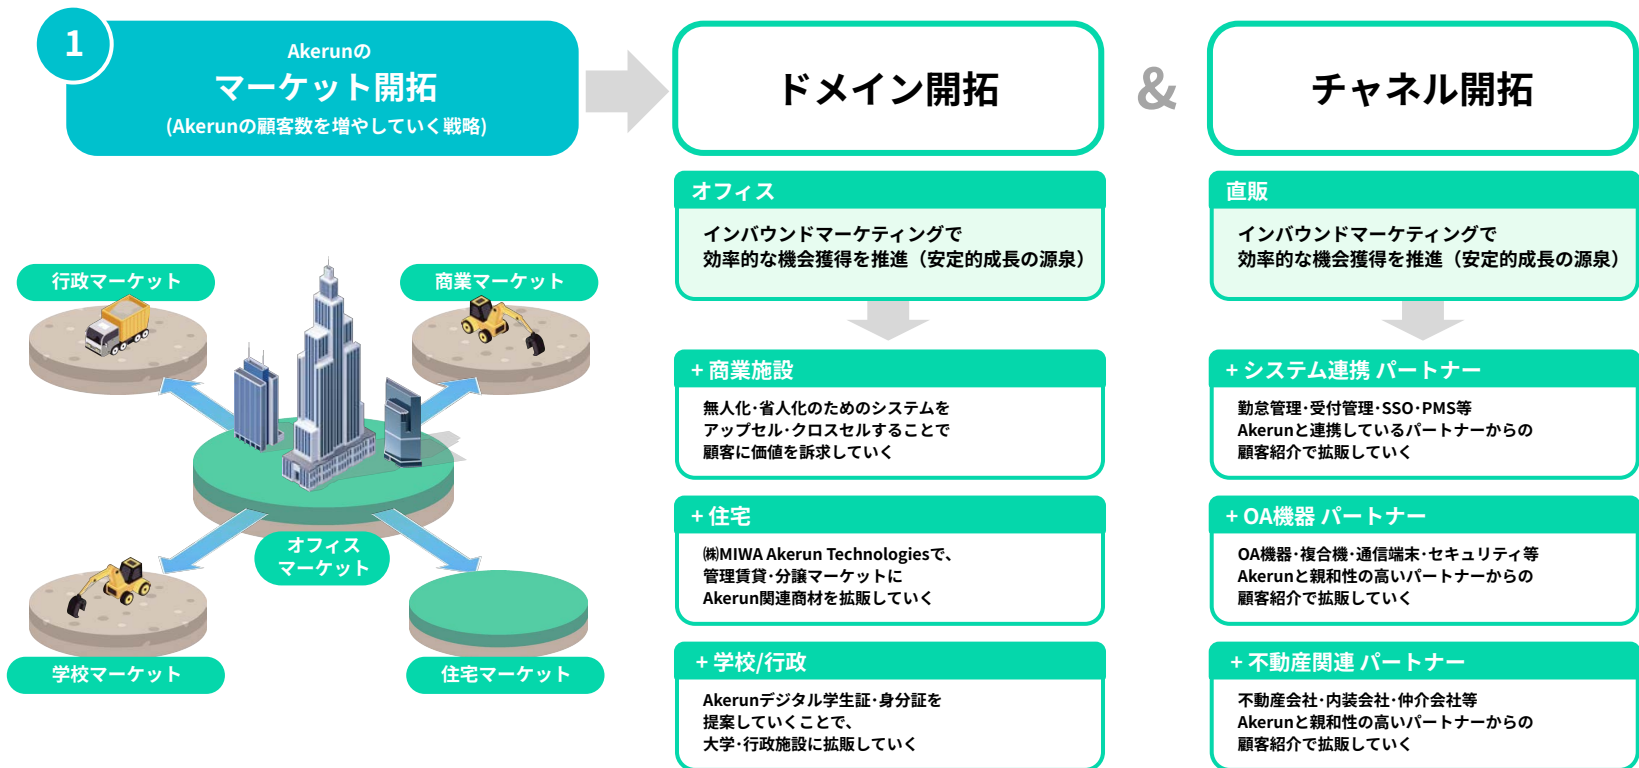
1

Akerunの
マーケット開拓
(Akerunの顧客数を増やしていく戦略)

ドメイン開拓

&

チャネル開拓

行政マーケット

商業マーケット

オフィス
マーケット

学校マーケット

住宅マーケット

オフィス

インバウンドマーケティングで
効率的な機会獲得を推進（安定的成長の源泉）

+ 商業施設

無人化・省人化のためのシステムを
アップセル・クロスセルすることで
顧客に価値を訴求していく

+ 住宅

㈱MIWA Akerun Technologiesで、
管理賃貸・分譲マーケットに
Akerun関連商材を拡販していく

+ 学校/行政

Akerunデジタル学生証・身分証を
提案していくことで、
大学・行政施設に拡販していく

直販

インバウンドマーケティングで
効率的な機会獲得を推進（安定的成長の源泉）

+ システム連携 パートナー

勤怠管理・受付管理・SSO・PMS等
Akerunと連携しているパートナーからの
顧客紹介で拡販していく

+ OA機器 パートナー

OA機器・複合機・通信端末・セキュリティ等
Akerunと親和性の高いパートナーからの
顧客紹介で拡販していく

+ 不動産関連 パートナー

不動産会社・内装会社・仲介会社等
Akerunと親和性の高いパートナーからの
顧客紹介で拡販していく